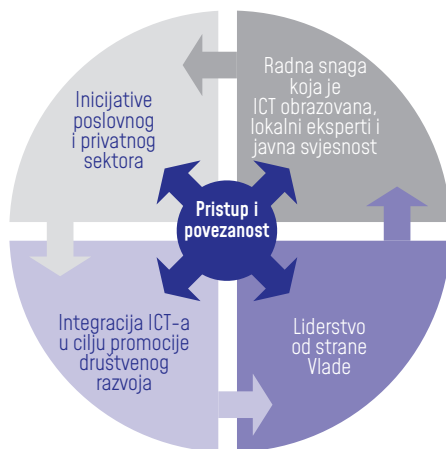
Inicijative poslovnog i privatnog sektora

Radna snaga koja je ICT obrazovana, lokalni eksperti i javna svjesnost

Pristup i povezanost

Integracija ICT-a u cilju promocije društvenog razvoja

Liderstvo od strane Vlade